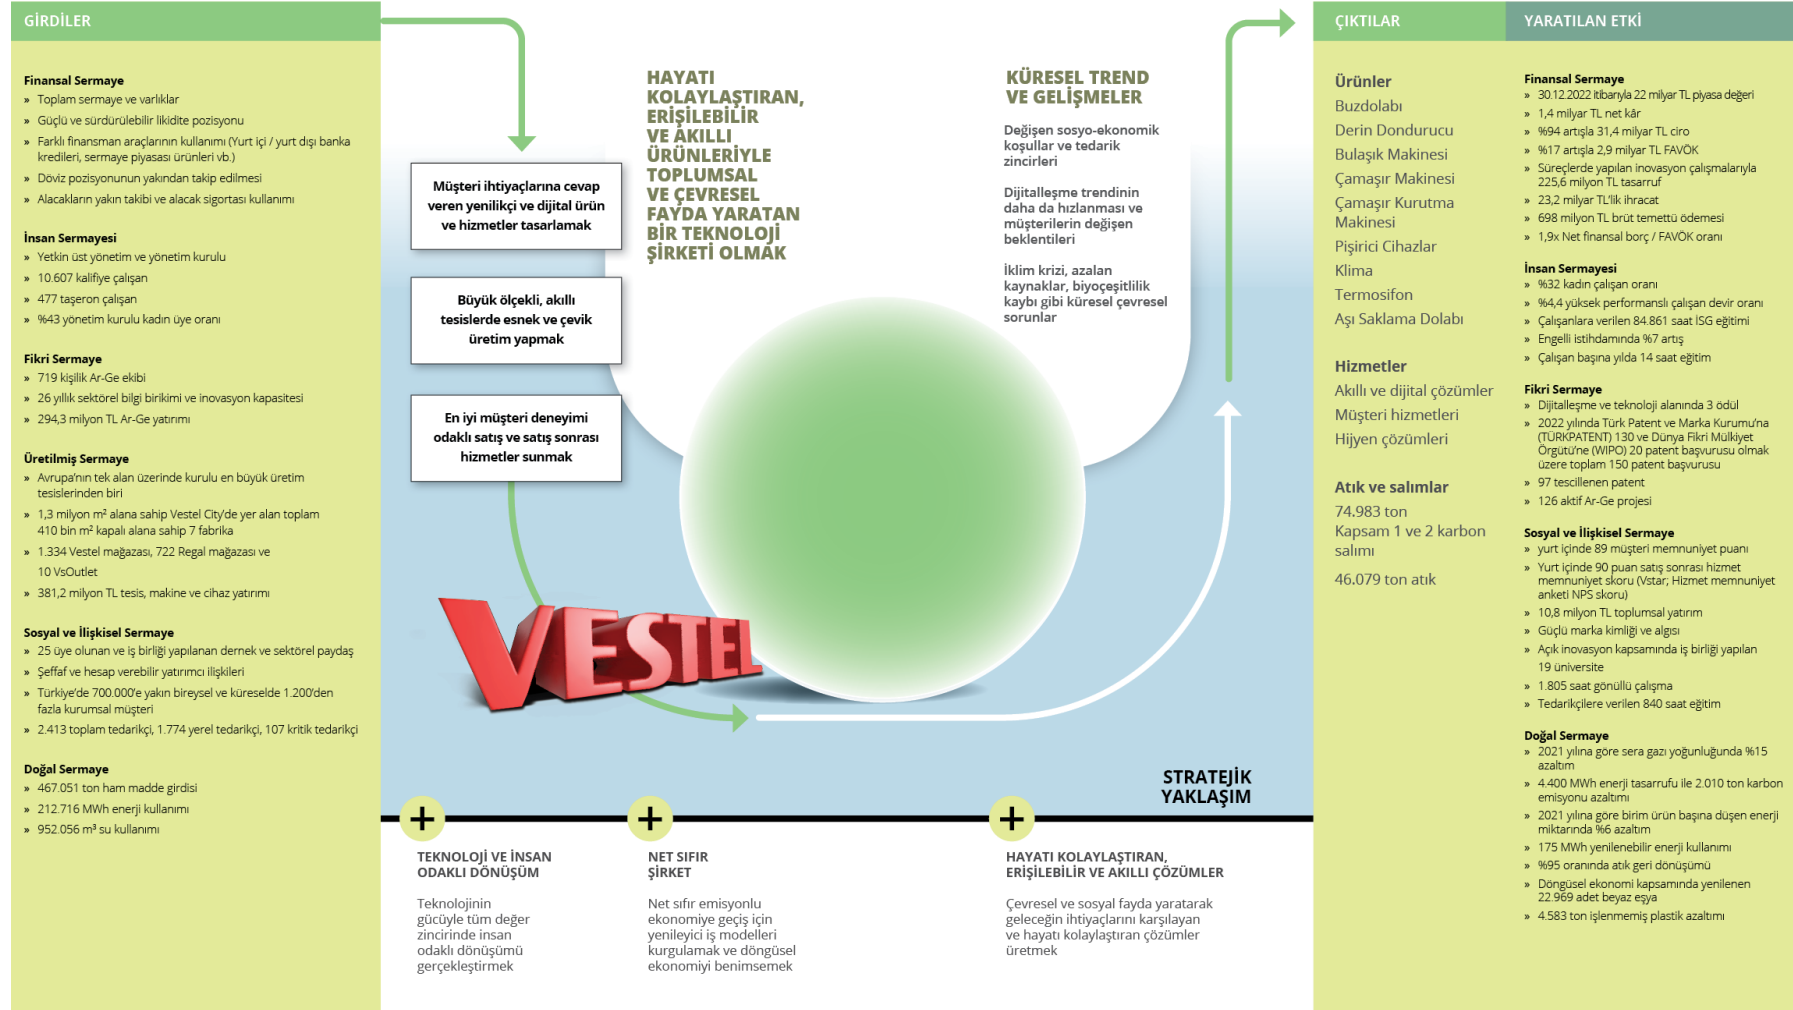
GİRDİLER

Finansal Sermaye
» Toplam sermaye ve varlıklar
» Güçlü ve sürdürülebilir likidite pozisyonu
» Farklı finansman araçlarının kullanımı (Yurt içi / yurt dışı banka kredileri, sermaye piyasası ürünleri vb.)
» Döviz pozisyonunun yakından takip edilmesi
» Alacakların yakın takibi ve alacak sigortası kullanımı

İnsan Sermayesi
» Yetkin üst yönetim ve yönetim kurulu
» 10.607 kalifiye çalışan
» 477 taşeron çalışan
» %43 yönetim kurulu kadın üye oranı

Fikri Sermaye
» 719 kişilik Ar-Ge ekibi
» 26 yıllık sektörel bilgi birikimi ve inovasyon kapasitesi
» 294,3 milyon TL Ar-Ge yatırımı

Üretilmiş Sermaye
» Avrupa'nın tek alan üzerinde kurulu en büyük üretim tesislerinden biri
» 1,3 milyon m² alana sahip Vestel City'de yer alan toplam 410 bin m² kapalı alana sahip 7 fabrika
» 1.334 Vestel mağazası, 722 Regal mağazası ve 10 VsOutlet
» 381,2 milyon TL tesis, makine ve cihaz yatırımı

Sosyal ve İlişkisel Sermaye
» 25 üye olunan ve iş birliği yapılanan dernek ve sektörel paydaş
» Şeffaf ve hesap verebilir yatırımcı ilişkileri
» Türkiye'de 700.000'e yakın bireysel ve küreselde 1.200'den fazla kurumsal müşteri
» 2.413 toplam tedarikçi, 1.774 yerel tedarikçi, 107 kritik tedarikçi

Doğal Sermaye
» 467.051 ton ham madde girdisi
» 212.716 MWh enerji kullanımı
» 952.056 m³ su kullanımı

Müşteri ihtiyaçlarına cevap veren yenilikçi ve dijital ürün ve hizmetler tasarlamak

Büyük ölçekli, akıllı tesislerde esnek ve çevik üretim yapmak

En iyi müşteri deneyimi odaklı satış ve satış sonrası hizmetler sunmak

HAYATI KOLAYLAŞTIRAN, ERİŞİLEBİLİR VE AKILLI ÜRÜNLERİYLE TOPLUMSAL VE ÇEVRESEL FAYDA YARATAN BİR TEKNOLOJİ ŞİRKETİ OLMAK

KÜRESEL TREND VE GELİŞMELER

Değişen sosyo-ekonomik koşullar ve tedarik zincirleri

Dijitalleşme trendinin daha da hızlanması ve müşterilerin değişen beklentileri

İklim krizi, azalan kaynaklar, biyoçeşitlilik kaybı gibi küresel çevresel sorunlar

VESTEL

STRATEJİK YAKLAŞIM

TEKNOLOJİ VE İNSAN ODAKLI DÖNÜŞÜM
Teknolojinin gücüyle tüm değer zincirinde insan odaklı dönüşümü gerçekleştirmek

NET SIFIR ŞİRKET
Net sıfır emisyonlu ekonomiye geçiş için yenileyici iş modelleri kurgulamak ve döngüsel ekonomiyi benimsemek

HAYATI KOLAYLAŞTIRAN, ERİŞİLEBİLİR VE AKILLI ÇÖZÜMLER
Çevresel ve sosyal fayda yaratarak geleceğin ihtiyaçlarını karşılayan ve hayatı kolaylaştıran çözümler üretmek

ÇIKTILAR

Ürünler
Buzdolabı
Derin Dondurucu
Bulaşık Makinesi
Çamaşır Makinesi
Çamaşır Kurutma Makinesi
Pişirici Cihazlar
Klima
Termosifon
Aşı Saklama Dolabı

Hizmetler
Akıllı ve dijital çözümler
Müşteri hizmetleri
Hijyen çözümleri

Atık ve salımlar
74.983 ton Kapsam 1 ve 2 karbon salımı
46.079 ton atık

YARATILAN ETKİ

Finansal Sermaye
» 30.12.2022 itibarıyla 22 milyar TL piyasa değeri
» 1,4 milyar TL net kâr
» %94 artışla 31,4 milyar TL ciro
» %17 artışla 2,9 milyar TL FAVÖK
» Süreçlerde yapılan inovasyon çalışmalarıyla 225,6 milyon TL tasarruf
» 23,2 milyar TL'lik ihracat
» 698 milyon TL brüt temettü ödemesi
» 1,9x Net finansal borç / FAVÖK oranı

İnsan Sermayesi
» %32 kadın çalışan oranı
» %4,4 yüksek performanslı çalışan devir oranı
» Çalışanlara verilen 84.861 saat İSG eğitimi
» Engelli istihdamında %7 artış
» Çalışan başına yılda 14 saat eğitim

Fikri Sermaye
» Dijitalleşme ve teknoloji alanında 3 ödül
» 2022 yılında Türk Patent ve Marka Kurumu'na (TÜRKPATENT) 130 ve Dünya Fikri Mülkiyet Örgütü'ne (WIPO) 20 patent başvurusu olmak üzere toplam 150 patent başvurusu
» 97 tescillenen patent
» 126 aktif Ar-Ge projesi

Sosyal ve İlişkisel Sermaye
» yurt içinde 89 müşteri memnuniyet puanı
» Yurt içinde 90 puan satış sonrası hizmet memnuniyet skoru (Vstar; Hizmet memnuniyet anketi NPS skoru)
» 10,8 milyon TL toplumsal yatırım
» Güçlü marka kimliği ve algısı
» Açık inovasyon kapsamında iş birliği yapılan 19 üniversite
» 1.805 saat gönüllü çalışma
» Tedarikçilere verilen 840 saat eğitim

Doğal Sermaye
» 2021 yılına göre sera gazı yoğunluğunda %15 azaltım
» 4.400 MWh enerji tasarrufu ile 2.010 ton karbon emisyonu azaltımı
» 2021 yılına göre birim ürün başına düşen enerji miktarında %6 azaltım
» 175 MWh yenilenebilir enerji kullanımı
» %95 oranında atık geri dönüşümü
» Döngüsel ekonomi kapsamında yenilenen 22.969 adet beyaz eşya
» 4.583 ton işlenmemiş plastik azaltımı